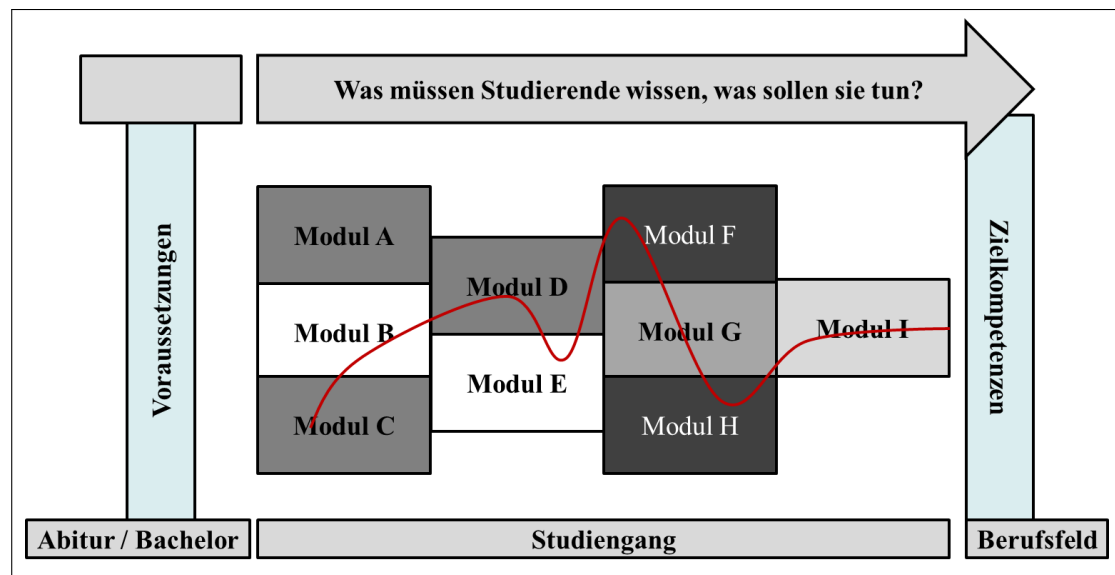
Was müssen Studierende wissen, was sollen sie tun?

Voraussetzungen

Modul A

Modul B

Modul C

Modul D

Modul E

Modul F

Modul G

Modul H

Modul I

Zielkompetenzen

Abitur / Bachelor

Studiengang

Berufsfeld